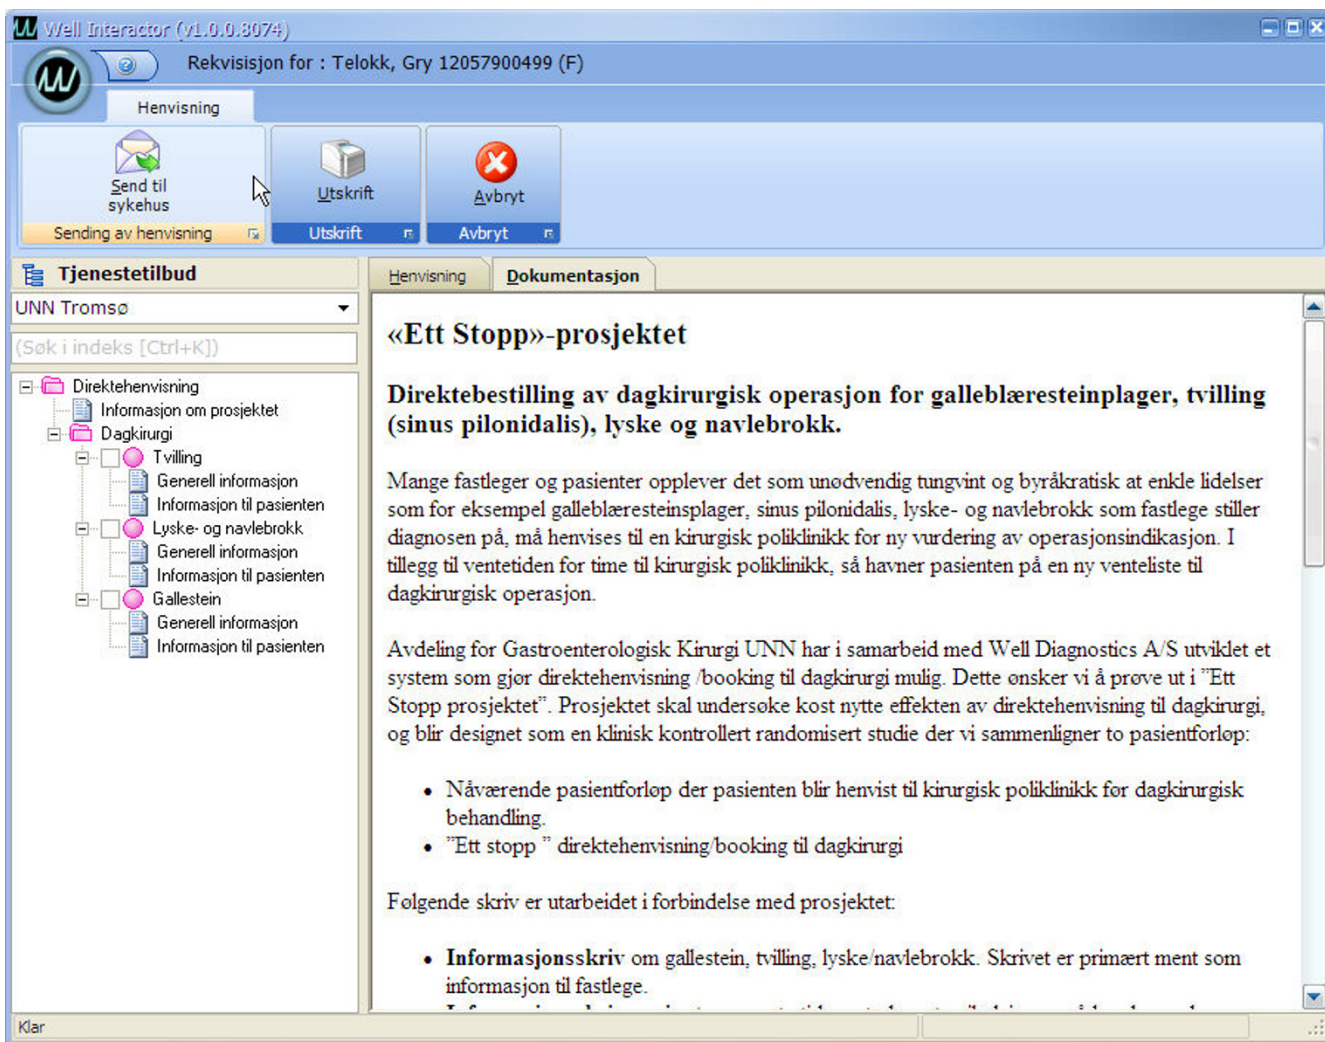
Well Interactor (v1.0.0.8074)

Rekvisisjon for : Telokk, Gry 12057900499 (F)

Henvisning

Send til sykehus
Sending av henvisning

Utskrift
Utskrift

Avbryt
Avbryt

Tjenestetilbud

UNN Tromsø

(Søk i indeks [Ctrl+K])

Direktehenvisning
Informasjon om prosjektet
Dagkirurgi
Tvilling
Generell informasjon
Informasjon til pasienten
Lyske- og navlebrokk
Generell informasjon
Informasjon til pasienten
Gallestein
Generell informasjon
Informasjon til pasienten

Henvisning
Dokumentasjon

«Ett Stopp»-prosjektet

Direktebestilling av dagkirurgisk operasjon for galleblæresteinplager, tvilling (sinus pilonidalis), lyske- og navlebrokk.

Mange fastleger og pasienter opplever det som unødvendig tungvint og byråkratisk at enkle lidelser som for eksempel galleblæresteinsplager, sinus pilonidalis, lyske- og navlebrokk som fastlege stiller diagnosen på, må henvises til en kirurgisk poliklinikk for ny vurdering av operasjonsindikasjon. I tillegg til ventetiden for time til kirurgisk poliklinikk, så havner pasienten på en ny venteliste til dagkirurgisk operasjon.

Avdeling for Gastroenterologisk Kirurgi UNN har i samarbeid med Well Diagnostics A/S utviklet et system som gjør direktehenvisning /booking til dagkirurgi mulig. Dette ønsker vi å prøve ut i "Ett Stopp prosjektet". Prosjektet skal undersøke kost nytte effekten av direktehenvisning til dagkirurgi, og blir designet som en klinisk kontrollert randomisert studie der vi sammenligner to pasientforløp:

• Nåværende pasientforløp der pasienten blir henvist til kirurgisk poliklinikk før dagkirurgisk behandling.
• "Ett stopp " direktehenvisning/booking til dagkirurgi

Følgende skriv er utarbeidet i forbindelse med prosjektet:

• Informasjonsskriv om gallestein, tvilling, lyske/navlebrokk. Skrivet er primært ment som informasjon til fastlege.
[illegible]

Klar